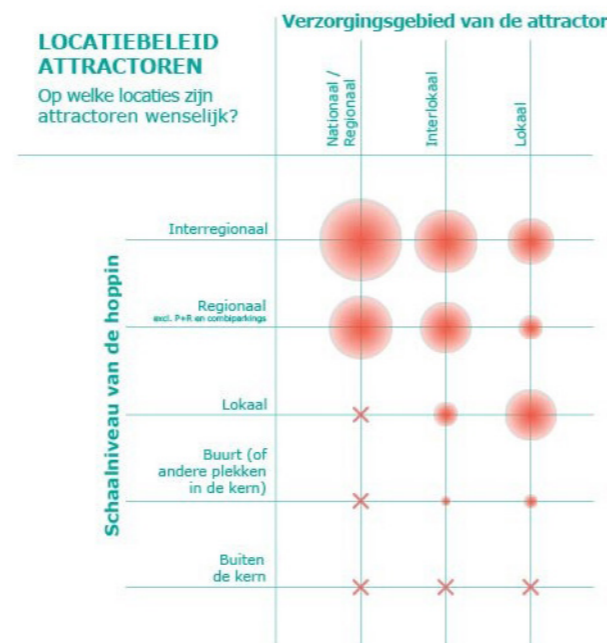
LOCATIEBELEID ATTRACTOREN

Op welke locaties zijn attractoren wenselijk?

Verzorgingsgebied van de attractor

Nationaal / Regionaal

Interlokaal

Lokaal

Schaalniveau van de hoppin

Interregionaal

Regionaal
excl. P+R en combiparkings

Lokaal

Buurt (of andere plekken in de kern)

Buiten de kern